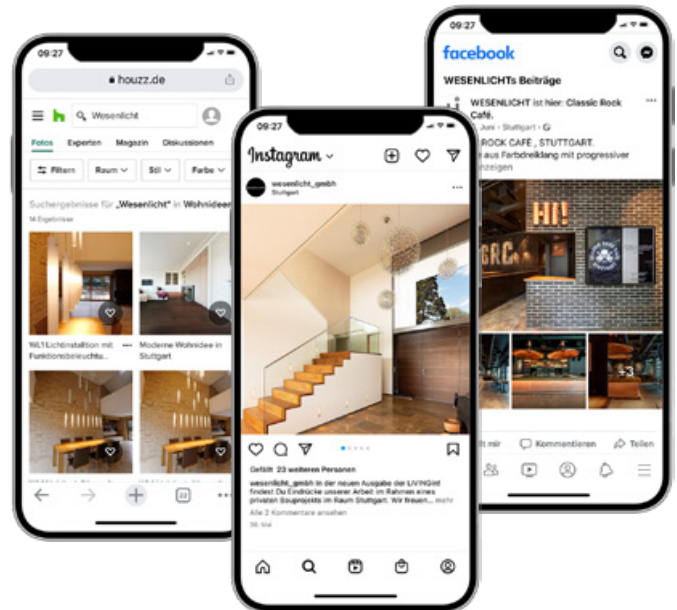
09:27
houzz.de
Wesenlicht
Fotos Experten Magazin Diskussionen
Filtern Raum Stil Farbe
Suchergebnisse für „Wesenlicht" in Wohnideen
14 Ergebnisse
WL1 Lichtinstallation mit Funktionsbeleuchtu...
Moderne Wohnidee in Stuttgart

09:27
Instagram
wesenlicht_gmbh
Stuttgart
Gefällt 23 weiteren Personen
wesenlicht_gmbh In der neuen Ausgabe der LIVING# findest Du Eindrücke unserer Arbeit im Rahmen eines privaten Bauprojekts im Raum Stuttgart. Wir freuen... mehr
Alle 2 Kommentare ansehen
56 Std.

09:27
facebook
WESENLICHTs Beiträge
WESENLICHT ist hier: Classic Rock Café.
Juni · Stuttgart
ROCK CAFÉ , STUTTGART.
aus Farbdreiklang mit progressiver
anzeigen
HI!
+3
Gefällt mir Kommentieren Teilen